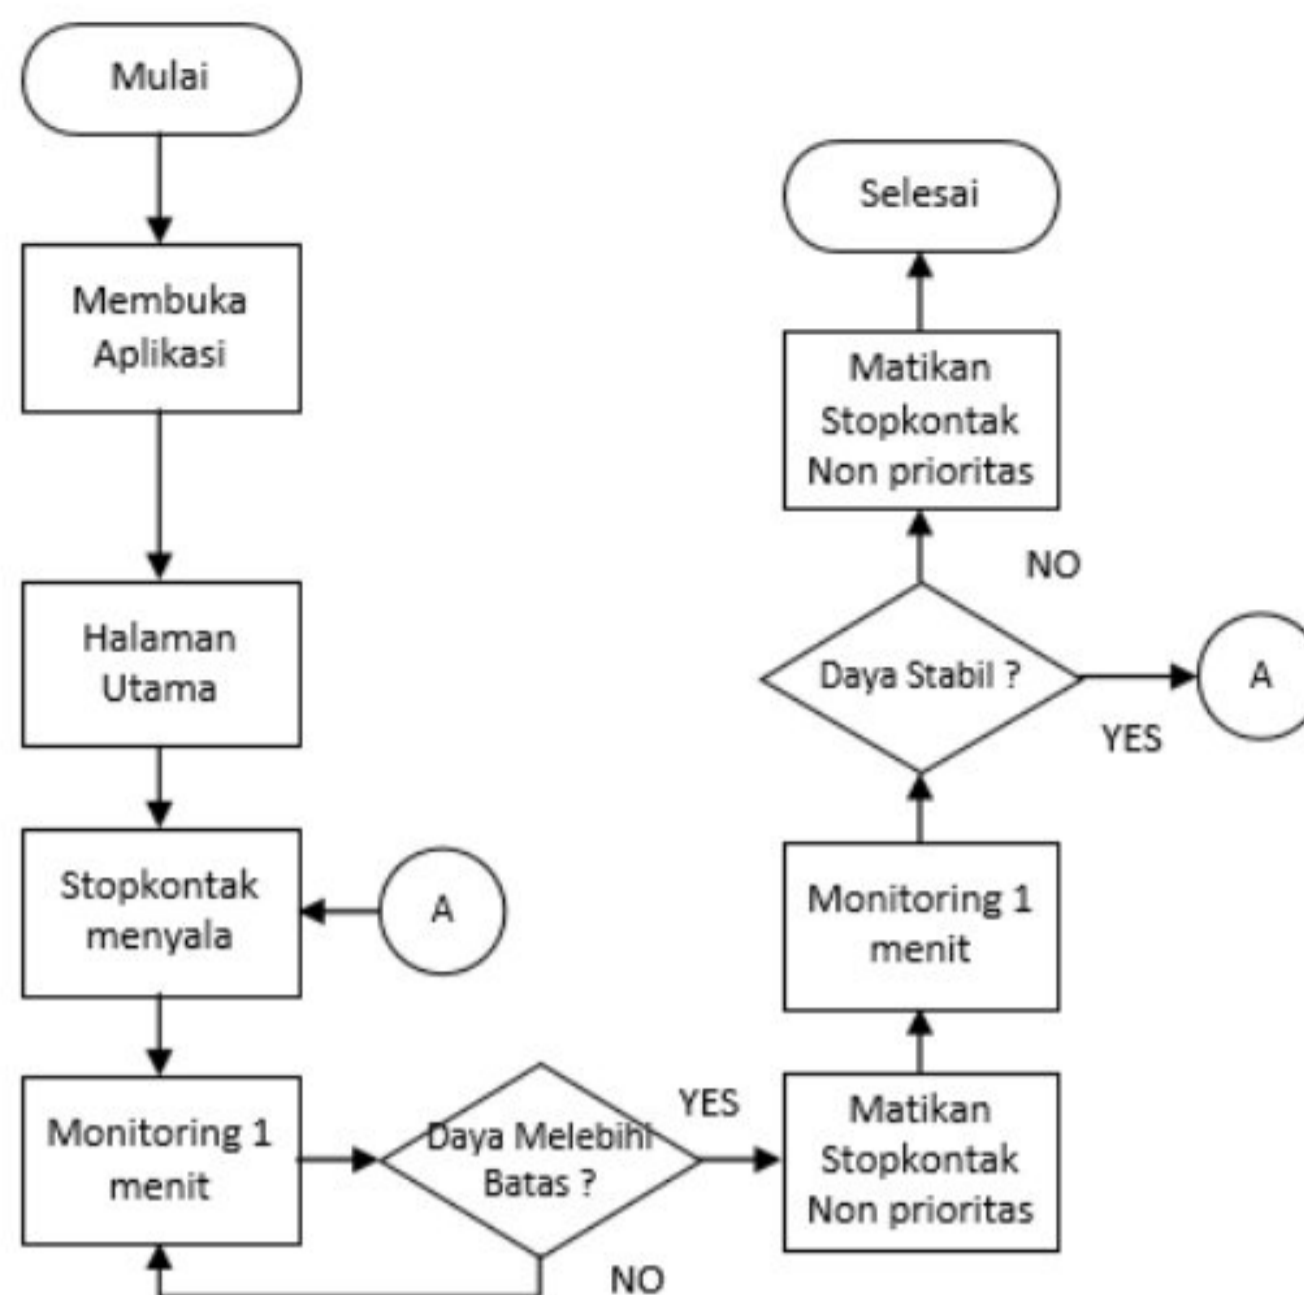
Mulai

Membuka Aplikasi

Halaman Utama

Stopkontak menyala

A

Monitoring 1 menit

Daya Melebihi Batas ?

YES

NO

Matikan Stopkontak Non prioritas

Monitoring 1 menit

Daya Stabil ?

YES

A

NO

Matikan Stopkontak Non prioritas

Selesai